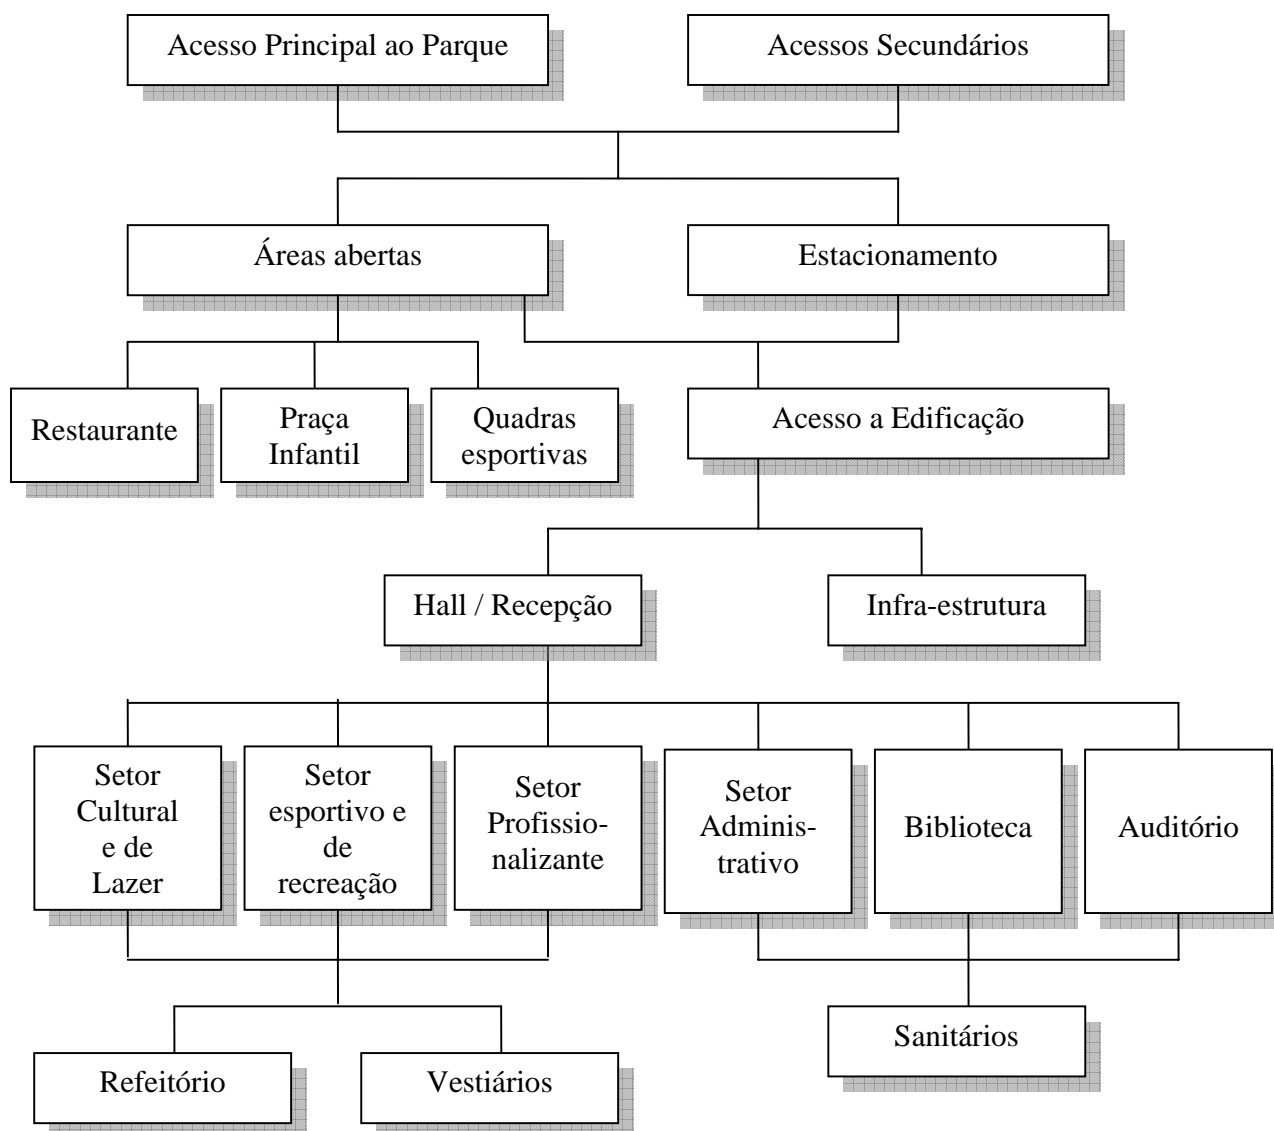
Acesso Principal ao Parque

Acessos Secundários

Áreas abertas

Estacionamento

Restaurante

Praça Infantil

Quadras esportivas

Acesso a Edificação

Hall / Recepção

Infra-estrutura

Setor Cultural e de Lazer

Setor esportivo e de recreação

Setor Profissionalizante

Setor Administrativo

Biblioteca

Auditório

Sanitários

Refeitório

Vestiários